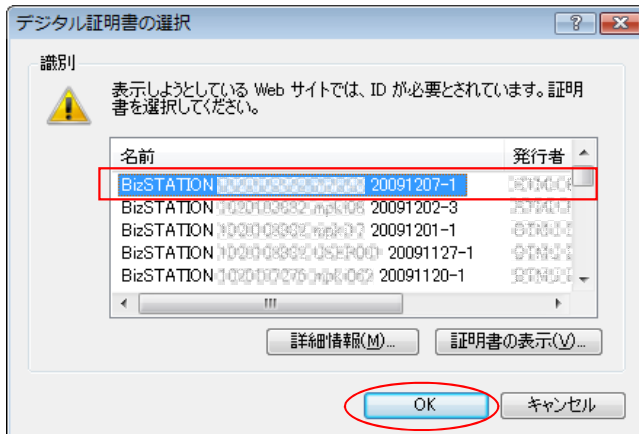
デジタル証明書の選択

?

識別

表示しようとしている Web サイトでは、ID が必要とされています。証明書を選択してください。

| 名前 | 発行者 |
|---|---|
| BizSTATION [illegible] 20091207-1 | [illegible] |
| BizSTATION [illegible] 20091202-3 | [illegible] |
| BizSTATION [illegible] 20091201-1 | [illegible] |
| BizSTATION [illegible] 20091127-1 | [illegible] |
| BizSTATION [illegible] 20091120-1 | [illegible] |

詳細情報(M)...

証明書の表示(V)...

OK

キャンセル